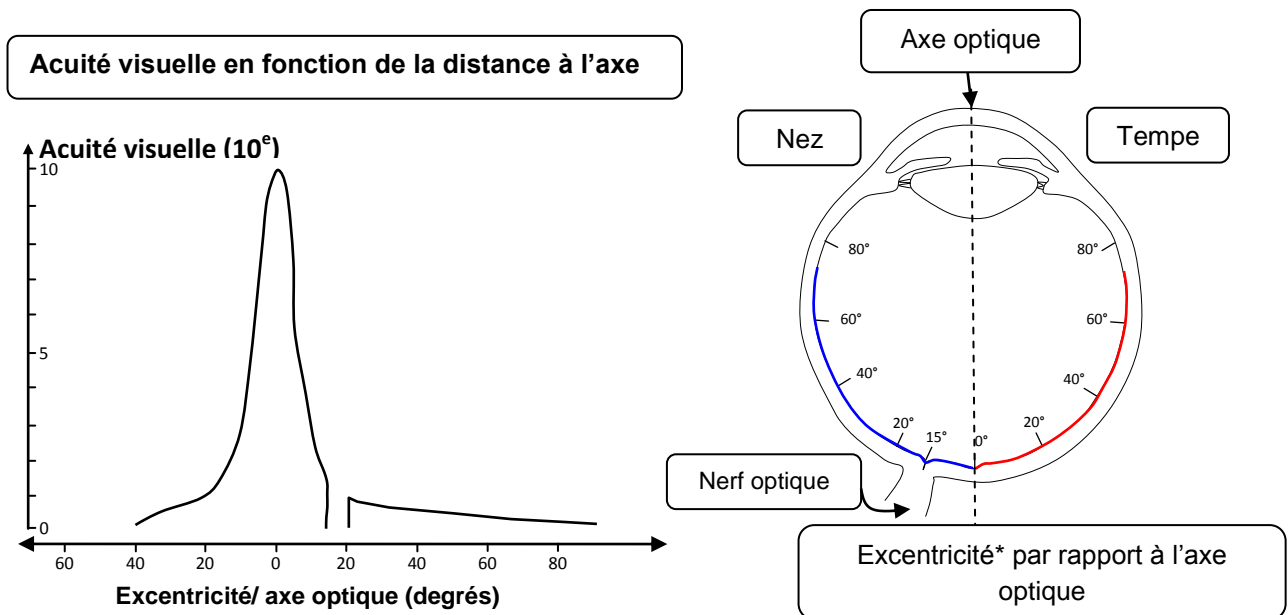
Acuité visuelle en fonction de la distance à l'axe

Acuité visuelle ($10^e$)

10

5

0

60
40
20
0
20
40
60
80

Excentricité/ axe optique (degrés)

Axe optique

Nez

Tempe

80°
80°
60°
60°
40°
40°
20°
15°
0°
20°

Nerf optique

Excentricité* par rapport à l'axe optique